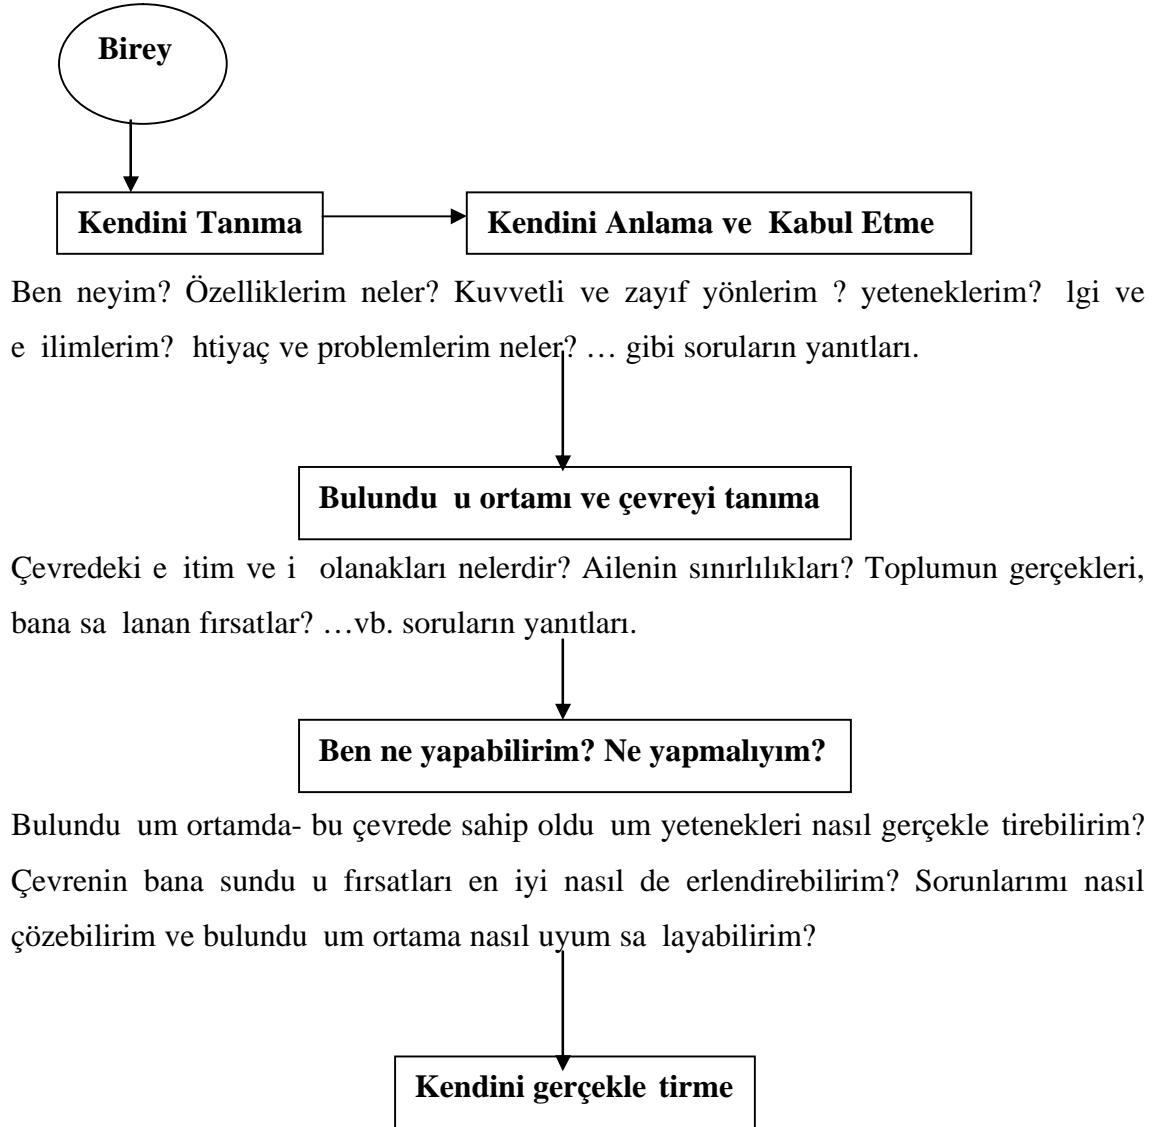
Birey

Kendini Tanıma

Kendini Anlama ve Kabul Etme

Ben neyim? Özelliklerim neler? Kuvvetli ve zayıf yönlerim ? yeteneklerim? lgi ve e ilimlerim? htiyaç ve problemlerim neler? … gibi soruların yanıtları.

Bulundu u ortamı ve çevreyi tanıma

Çevredeki e itim ve i olanakları nelerdir? Ailenin sınırlılıkları? Toplumun gerçekleri, bana sa lanan fırsatlar? …vb. soruların yanıtları.

Ben ne yapabilirim? Ne yapmalıyım?

Bulundu um ortamda- bu çevrede sahip oldu um yetenekleri nasıl gerçekle tirebilirim? Çevrenin bana sundu u fırsatları en iyi nasıl de erlendirebilirim? Sorunlarımı nasıl çözebilirim ve bulundu um ortama nasıl uyum sa layabilirim?

Kendini gerçekle tirme